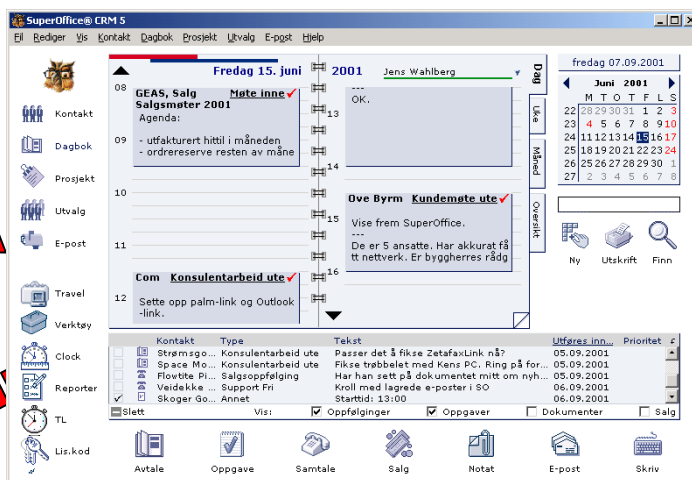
SuperOffice® CRM 5

Fil Rediger Vis Kontakt Dagbok Prosjekt Utvalg E-post Hjelp

Kontakt
Dagbok
Prosjekt
Utvalg
E-post
Travel
Verktøy
Clock
Reporter
TL
Lis.kod

Fredag 15. juni 2001

Jens Wahlberg

08
GEAS, Salg Møte inne
Salgsmøter 2001
Agenda:

- utfakturert hittil i måneden
- ordrereserve resten av måne

09
10
11
Com Konsulentarbeid ute
12
Sette opp palm-link og Outlook -link.

---
OK.

13
14
Ove Byrm Kundemøte ute
15
Vise frem SuperOffice.
---
De er 5 ansatte. Har akkurat fått nettverk. Er byggherres rådg
16

Dag
Uke
Måned
Oversikt

fredag 07.09.2001

Juni 2001

| | M | T | O | T | F | L | S |
|---|---|---|---|---|---|---|---|
| 22 | 28 | 29 | 30 | 31 | 1 | 2 | 3 |
| 23 | 4 | 5 | 6 | 7 | 8 | 9 | 10 |
| 24 | 11 | 12 | 13 | 14 | 15 | 16 | 17 |
| 25 | 18 | 19 | 20 | 21 | 22 | 23 | 24 |
| 26 | 25 | 26 | 27 | 28 | 29 | 30 | 1 |
| 27 | 2 | 3 | 4 | 5 | 6 | 7 | 8 |

Ny Utskrift Finn

| | Kontakt | Type | Tekst | Utføres inn... | Prioritet |
|---|---|---|---|---|---|
| | Strømsgo... | Konsulentarbeid ute | Passer det å fikse ZetafaxLink nå? | 05.09.2001 | |
| | Space Mo... | Konsulentarbeid ute | Fikse trøbbelet med Kens PC. Ring på for... | 05.09.2001 | |
| | Flowtite Pi... | Salgsoppfølging | Har han sett på dokumentet mitt om nyh... | 05.09.2001 | |
| | Veidekke ... | Support Fri | Kroll med lagrede e-poster i SO | 06.09.2001 | |
| ✓ | Skoger Go... | Annet | Starttid: 13:00 | 06.09.2001 | |

Slett Vis: Oppfølginger Oppgaver Dokumenter Salg

Avtale Oppgave Samtale Salg Notat E-post Skriv